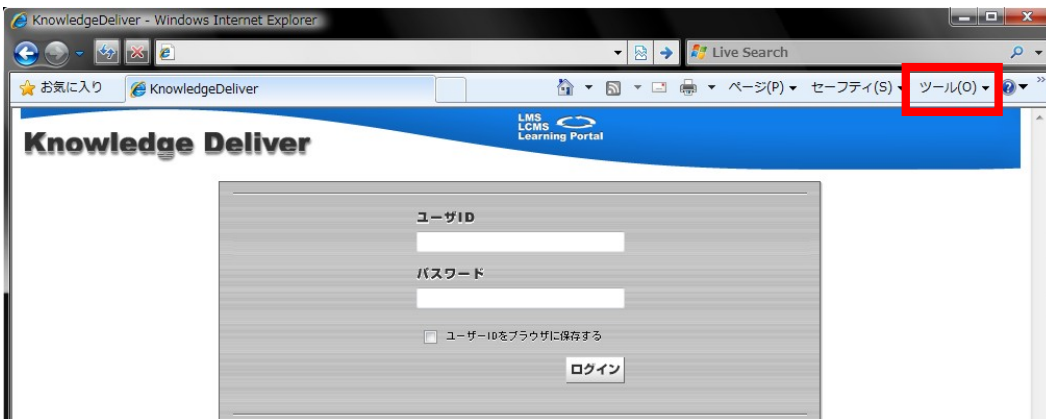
KnowledgeDeliver - Windows Internet Explorer

Live Search

お気に入り

KnowledgeDeliver

ページ(P) セーフティ(S) ツール(O)

Knowledge Deliver

LMS
LCMS
Learning Portal

ユーザID

パスワード

ユーザーIDをブラウザに保存する

ログイン